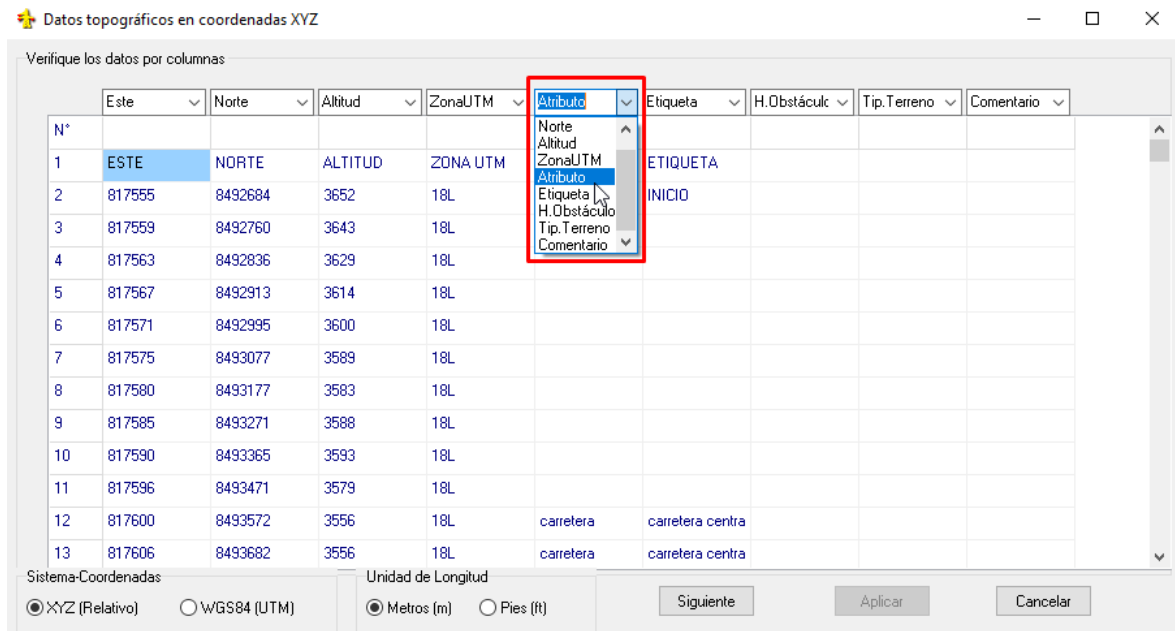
Datos topográficos en coordenadas XYZ

Verifique los datos por columnas

| N° | Este | Norte | Altitud | ZonaUTM | Atributo | Etiqueta | H.Obstáculo | Tip.Terreno | Comentario |
|---|---|---|---|---|---|---|---|---|---|
| 1 | ESTE | NORTE | ALTITUD | ZONA UTM | | ETIQUETA | | | |
| 2 | 817555 | 8492684 | 3652 | 18L | | INICIO | | | |
| 3 | 817559 | 8492760 | 3643 | 18L | | | | | |
| 4 | 817563 | 8492836 | 3629 | 18L | | | | | |
| 5 | 817567 | 8492913 | 3614 | 18L | | | | | |
| 6 | 817571 | 8492995 | 3600 | 18L | | | | | |
| 7 | 817575 | 8493077 | 3589 | 18L | | | | | |
| 8 | 817580 | 8493177 | 3583 | 18L | | | | | |
| 9 | 817585 | 8493271 | 3588 | 18L | | | | | |
| 10 | 817590 | 8493365 | 3593 | 18L | | | | | |
| 11 | 817596 | 8493471 | 3579 | 18L | | | | | |
| 12 | 817600 | 8493572 | 3556 | 18L | carretera | carretera centra | | | |
| 13 | 817606 | 8493682 | 3556 | 18L | carretera | carretera centra | | | |

Norte
Altitud
ZonaUTM
Atributo
Etiqueta
H.Obstáculo
Tip.Terreno
Comentario

Sistema-Coordenadas
XYZ (Relativo)
WGS84 (UTM)

Unidad de Longitud
Metros (m)
Pies (ft)

Siguiente
Aplicar
Cancelar